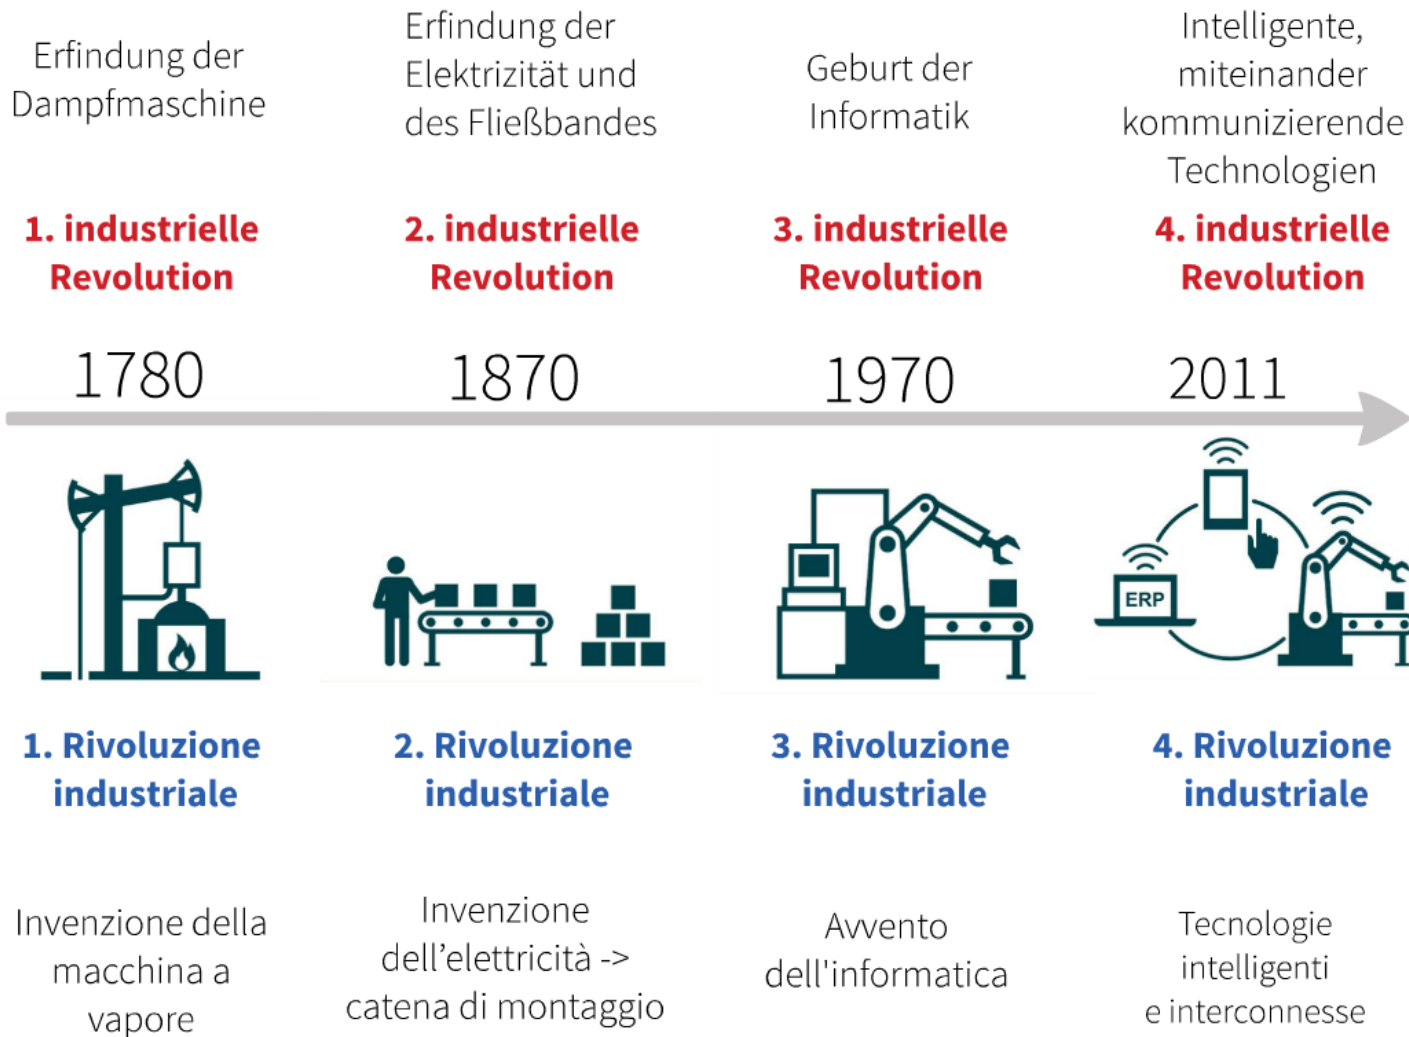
Erfindung der Dampfmaschine

1. industrielle Revolution

1780

1. Rivoluzione industriale

Invenzione della macchina a vapore

Erfindung der Elektrizität und des Fließbandes

2. industrielle Revolution

1870

2. Rivoluzione industriale

Invenzione dell'elettricità -> catena di montaggio

Geburt der Informatik

3. industrielle Revolution

1970

3. Rivoluzione industriale

Avvento dell'informatica

Intelligente, miteinander kommunizierende Technologien

4. industrielle Revolution

2011

ERP

4. Rivoluzione industriale

Tecnologie intelligenti e interconnesse